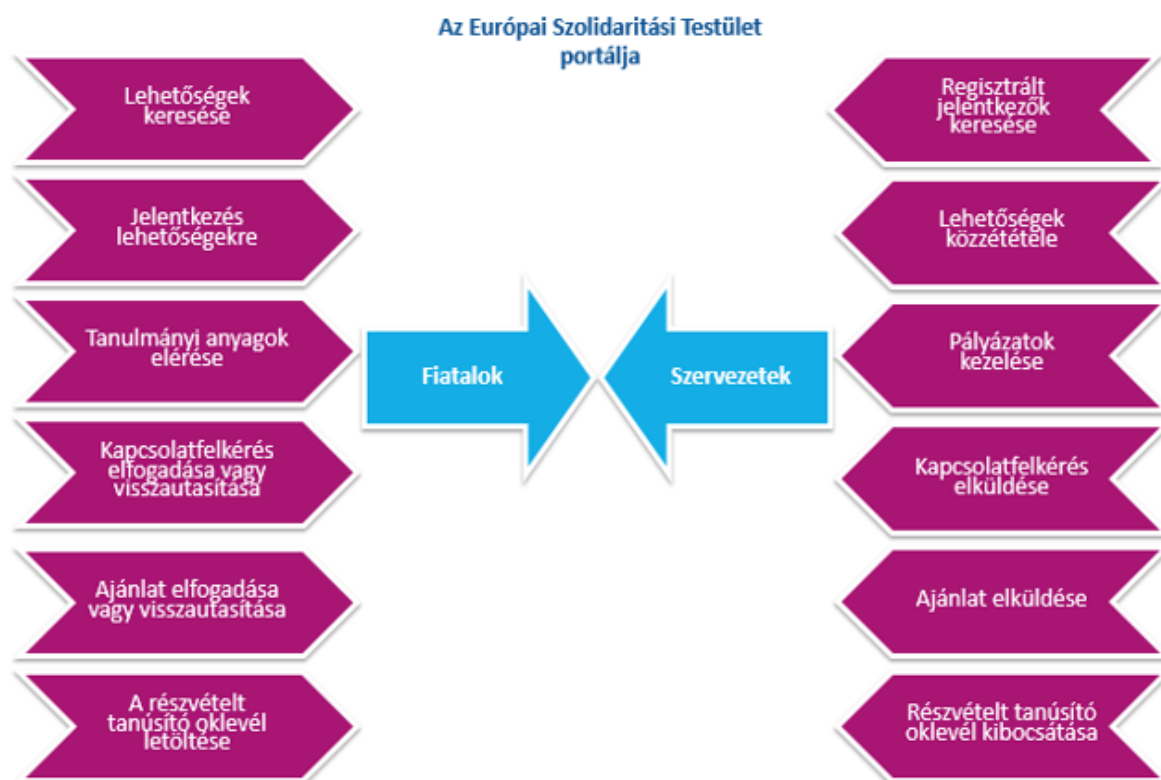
Az Európai Szolidaritási Testület portálja

Lehetőségek keresése

Jelentkezés lehetőségekre

Tanulmányi anyagok elérése

Kapcsolatfelkérés elfogadása vagy visszautasítása

Ajánlat elfogadása vagy visszautasítása

A részvételt tanúsító oklevél letöltése

Fiatalok

Szervezetek

Regisztrált jelentkezők keresése

Lehetőségek közzététele

Pályázatok kezelése

Kapcsolatfelkérés elküldése

Ajánlat elküldése

Részvételt tanúsító oklevél kibocsátása